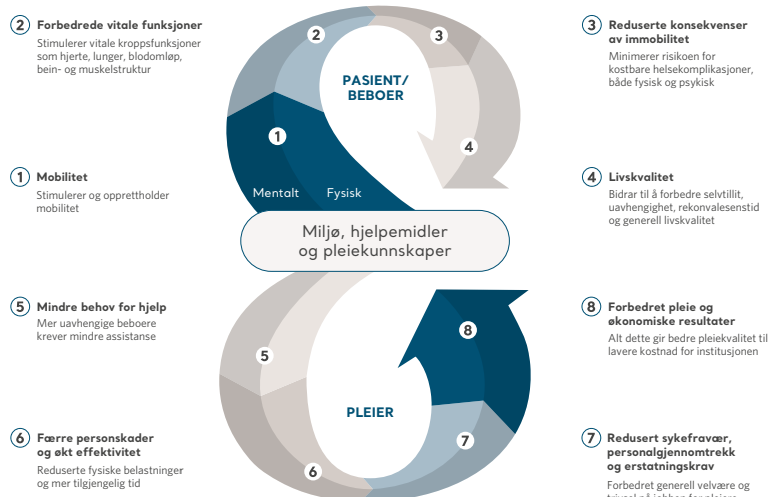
2 Forbedrede vitale funksjoner
Stimulerer vitale kroppsfunksjoner som hjerte, lunger, blodomløp, bein- og muskelstruktur

1 Mobilitet
Stimulerer og opprettholder mobilitet

5 Mindre behov for hjelp
Mer uavhengige beboere krever mindre assistanse

6 Færre personskader og økt effektivitet
Reduserte fysiske belastninger og mer tilgjengelig tid

3 Reduserte konsekvenser av immobilitet
Minimerer risikoen for kostbare helsekomplikasjoner, både fysisk og psykisk

4 Livskvalitet
Bidrar til å forbedre selvtillit, uavhengighet, rekonvalesenstid og generell livskvalitet

8 Forbedret pleie og økonomiske resultater
Alt dette gir bedre pleiekvalitet til lavere kostnad for institusjonen

7 Redusert sykefravær, personalgjennomtrekk og erstatningskrav
Forbedret generell velvære og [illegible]

2
3
PASIENT/ BEBOER
1
4
Mentalt
Fysisk
Miljø, hjelpemidler og pleiekunnskaper
8
5
PLEIER
7
6